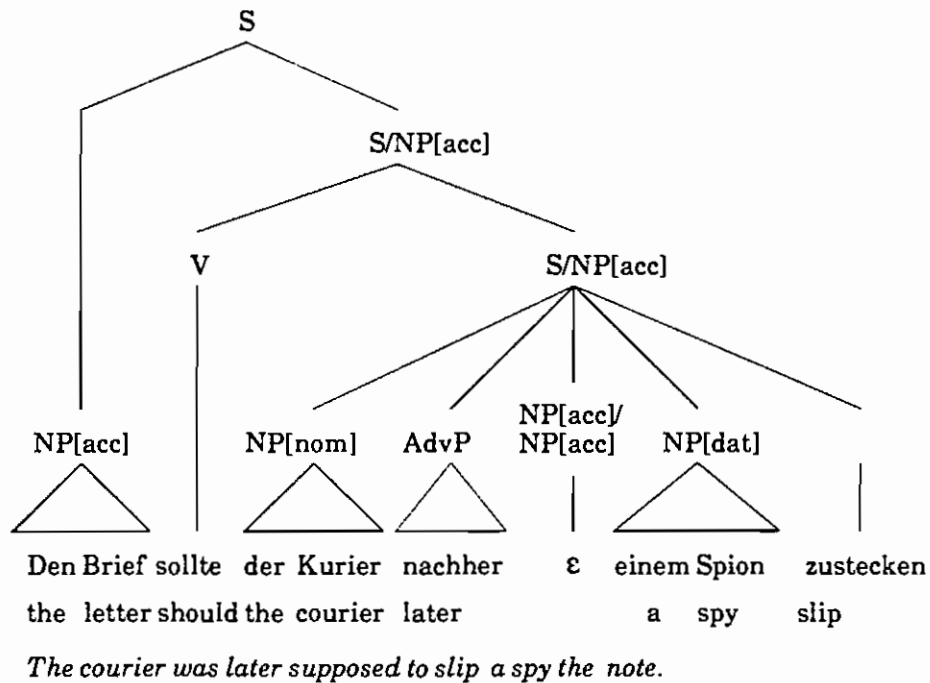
S

S/NP[acc]

V

S/NP[acc]

NP[acc]

NP[nom]

AdvP

NP[acc]/ NP[acc]

NP[dat]

Den Brief sollte der Kurier nachher ε einem Spion zustecken

the letter should the courier later a spy slip

*The courier was later supposed to slip a spy the note.*